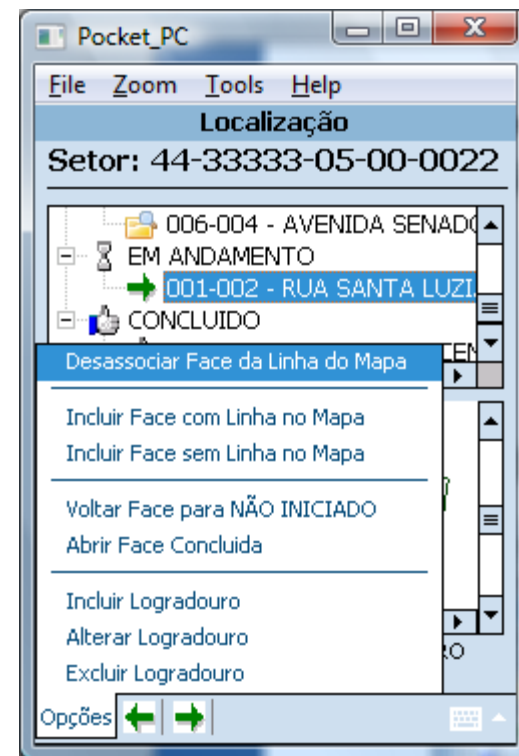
Pocket_PC

File Zoom Tools Help

Localização

Setor: 44-33333-05-00-0022

006-004 - AVENIDA SENAD

EM ANDAMENTO

001-002 - RUA SANTA LUZI

CONCLUIDO

Desassociar Face da Linha do Mapa

Incluir Face com Linha no Mapa
Incluir Face sem Linha no Mapa

Voltar Face para NÃO INICIADO
Abrir Face Concluida

Incluir Logradouro
Alterar Logradouro
Excluir Logradouro

Opções